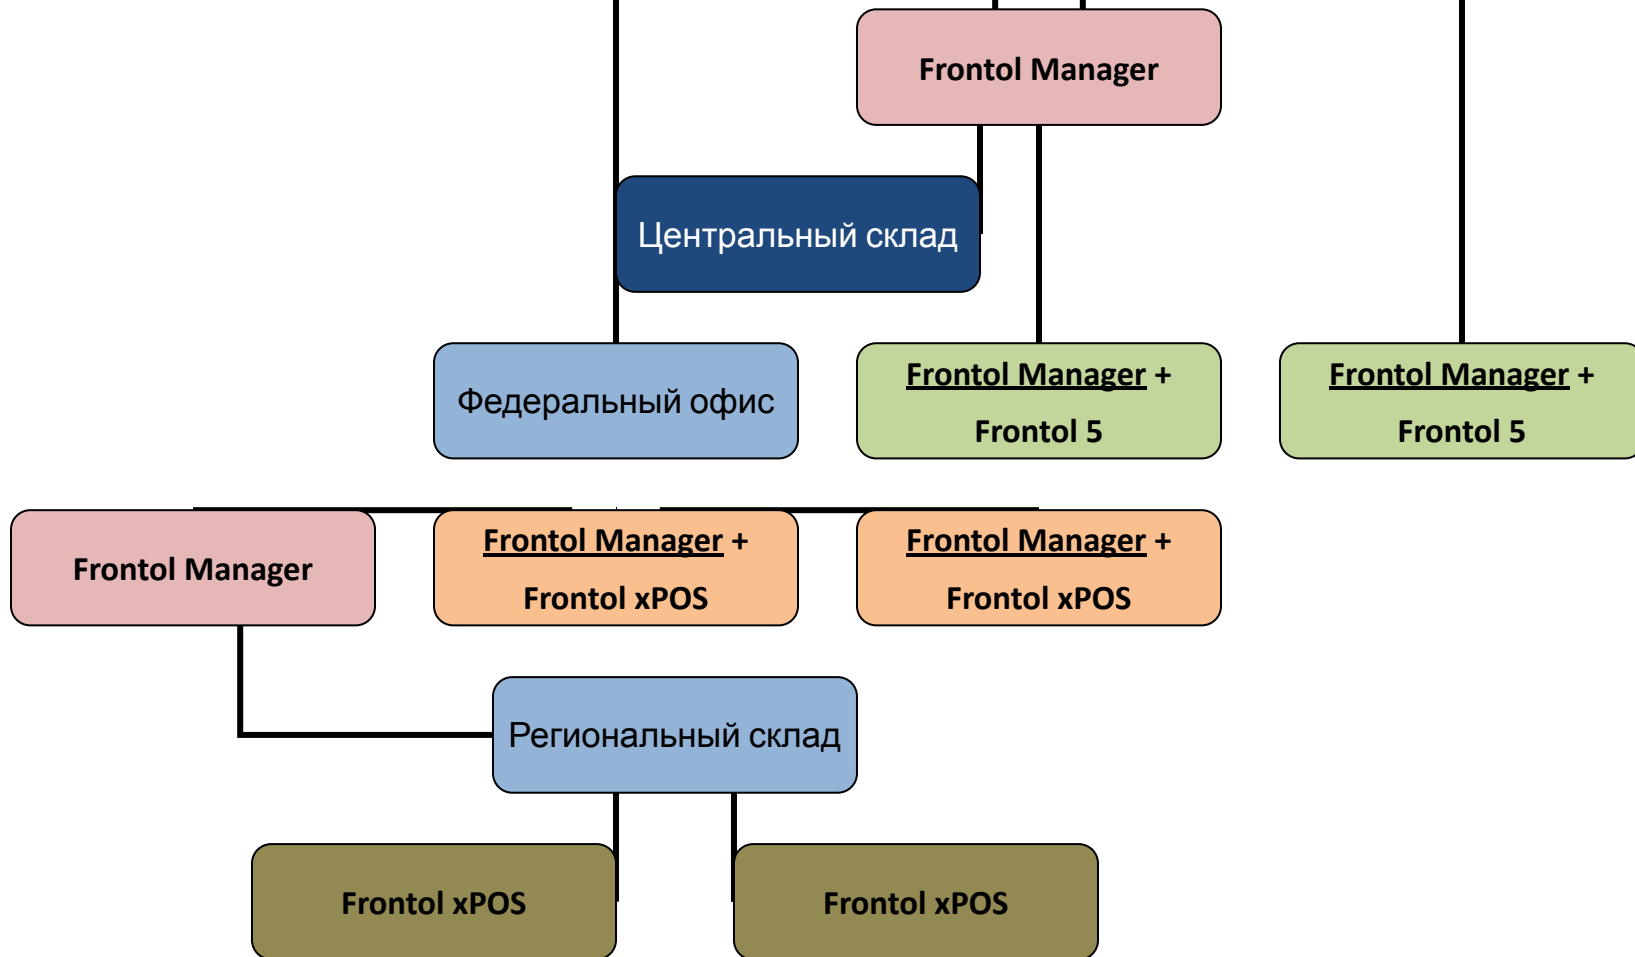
Frontol Manager

Центральный склад

Федеральный офис

Frontol Manager + Frontol 5

Frontol Manager + Frontol 5

Frontol Manager

Frontol Manager + Frontol xPOS

Frontol Manager + Frontol xPOS

Региональный склад

Frontol xPOS

Frontol xPOS